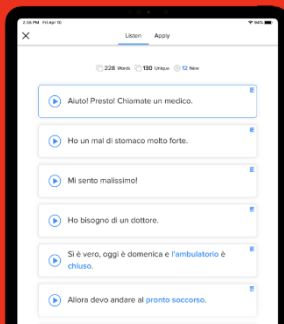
2:36 PM Fri Apr 16

94%

Listen Apply

228 Words 130 Unique 12 New

Aiuto! Presto! Chiamate un medico.

Ho un mal di stomaco molto forte.

Mi sento malissimo!

Ho bisogno di un dottore.

Sì è vero, oggi è domenica e l'ambulatorio è chiuso.

Allora devo andare al pronto soccorso.